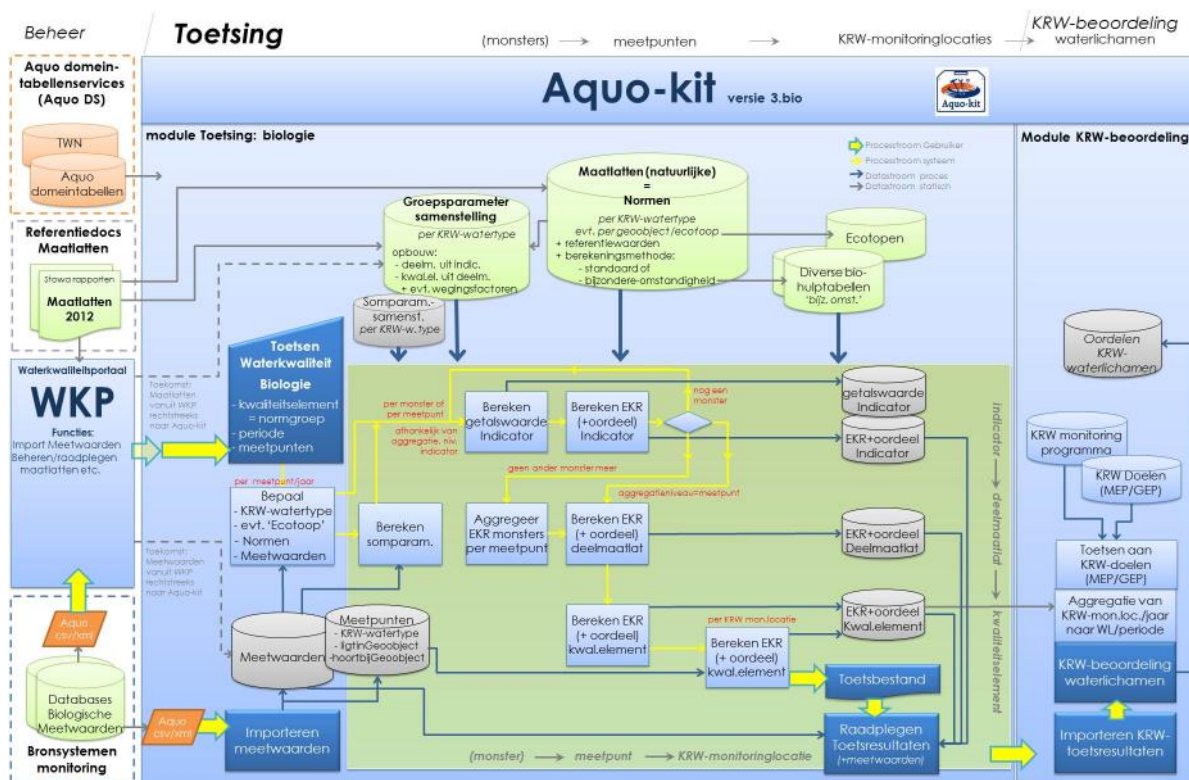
Beheer

Toetsing

(monsters) → meetpunten → KRW-monitoringlocaties → KRW-beoordeling waterlichamen

Aquo-kit versie 3.bio

Aquo-kit

Aquo domeintabellenservices (Aquo DS)

TWN

Aquo domeintabellen

Referentiedocs Maatlatten

Stowa rapporten

Maatlatten 2012

Waterkwaliteitsportaal

WKP

Functies:
Import Meetwaarden
Beheren/raadplegen maatlatten etc.

Aquo csv/xml

Databases Biologische Meetwaarden

Bronsystemen monitoring

module Toetsing: biologie

Processtroom Gebruiker
Processtroom systeem
Datastroom proces
Datastroom statisch

Maatlatten (natuurlijke) = Normen
per KRW-watertype
evt. per geoobject/ecotoop
+ referentiewaarden
+ berekeningsmethode:
- standaard of
- bijzondere-omstandigheid

Groepsparameter samenstelling
per KRW-watertype
opbouw:
- deelm. uit indic.
- kwal.el. uit deelm.
+ evt. wegingsfactoren

Ecotopen

Diverse bio-hulptabellen 'bijz. omst.'

Somparam.-samenst. per KRW-w.type

Toekomst: Maatlatten vanuit WKP rechtstreeks naar Aquo-kit

Toetsen Waterkwaliteit Biologie
- kwaliteitselement = normgroep
- periode
- meetpunten

per meetpunt/jaar

Bepaal
- KRW-watertype
- evt. 'Ecotoop'
- Normen
- Meetwaarden

Toekomst: Meetwaarden vanuit WKP rechtstreeks naar Aquo-kit

per monster of per meetpunt

afhankelijk van aggregatie. niv. indicator

Bereken getalswaarde Indicator

Bereken EKR (+oordeel) Indicator

nog een monster

getalswaarde Indicator

EKR+oordeel Indicator

geen ander monster meer

aggregatieniveau=meetpunt

Bereken somparam.

Aggregeer EKR monsters per meetpunt

Bereken EKR (+ oordeel) deelmaatlat

EKR+oordeel Deelmaatlat

Bereken EKR (+ oordeel) kwal.element

per KRW mon.locatie

Bereken EKR (+ oordeel) kwal.element

EKR+oordeel Kwal.element

indicator → deelmaatlat → kwaliteitselement

Meetwaarden

Meetpunten
- KRW-watertype
- ligtInGeoobject
- hoortbijGeoobject

Importeren meetwaarden

Toetsbestand

Raadplegen Toetsresultaten (+meetwaarden)

(monster) → meetpunt → KRW-monitoringlocatie

Module KRW-beoordeling

Oordelen KRW-waterlichamen

KRW monitoring programma

KRW Doelen (MEP/GEP)

Toetsen aan KRW-doelen (MEP/GEP)

Aggregatie van KRW-mon.loc./jaar naar WL/periode

KRW-beoordeling waterlichamen

Importeren KRW-toetsresultaten